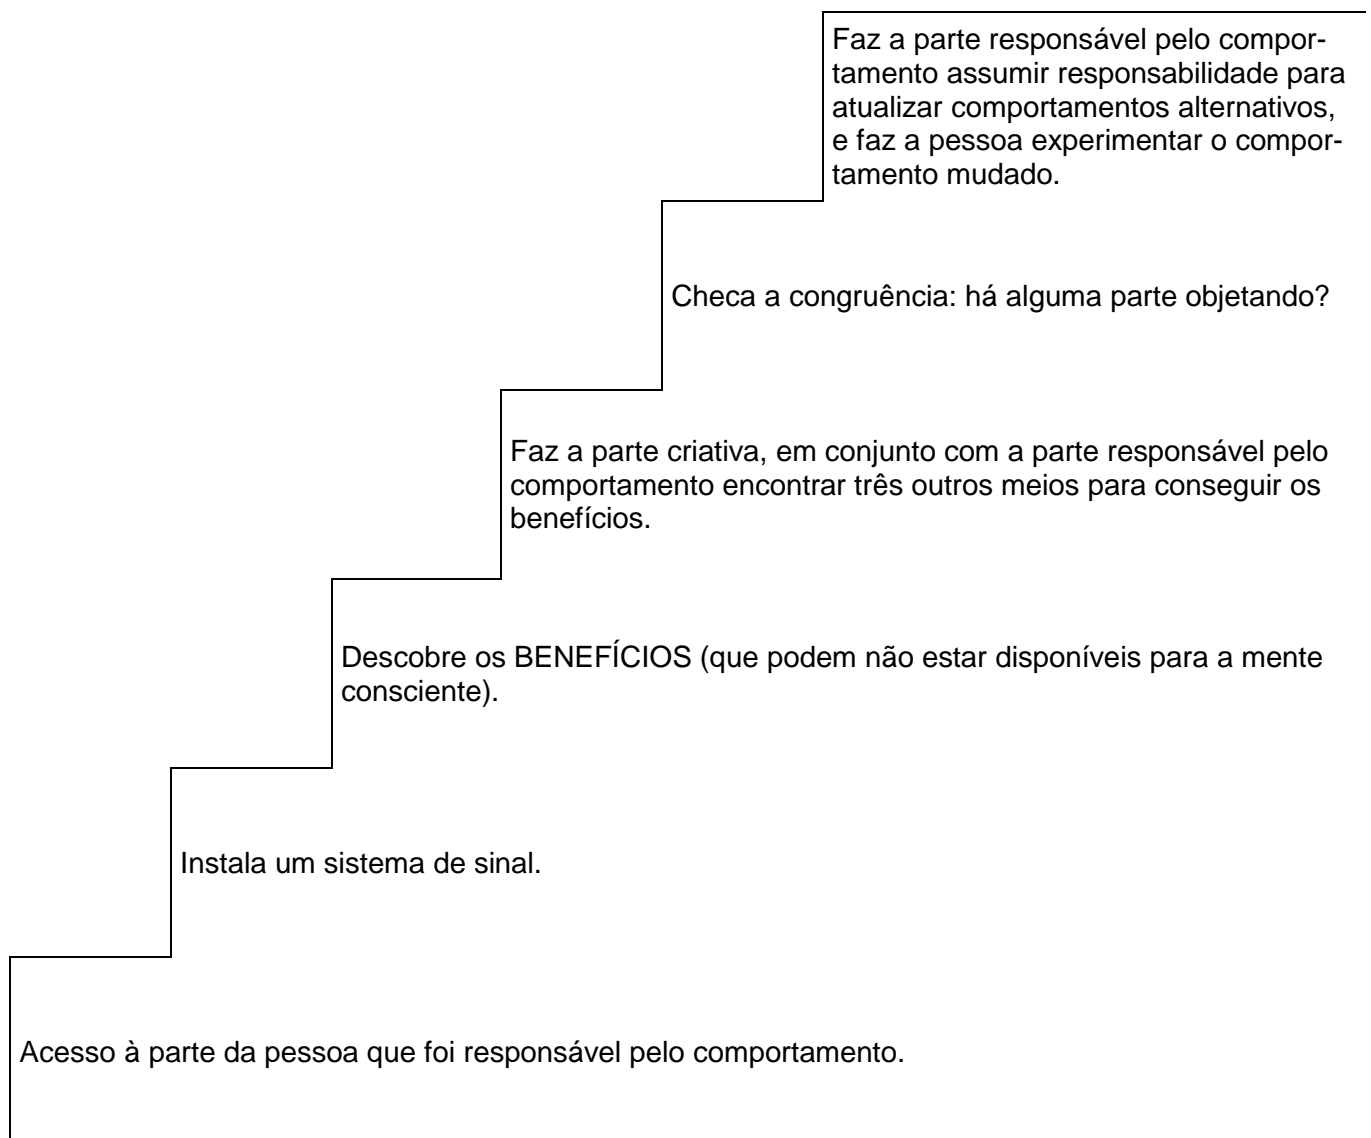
Faz a parte responsável pelo comportamento assumir responsabilidade para atualizar comportamentos alternativos, e faz a pessoa experimentar o comportamento mudado.

Checa a congruência: há alguma parte objetando?

Faz a parte criativa, em conjunto com a parte responsável pelo comportamento encontrar três outros meios para conseguir os benefícios.

Descobre os BENEFÍCIOS (que podem não estar disponíveis para a mente consciente).

Instala um sistema de sinal.

Acesso à parte da pessoa que foi responsável pelo comportamento.